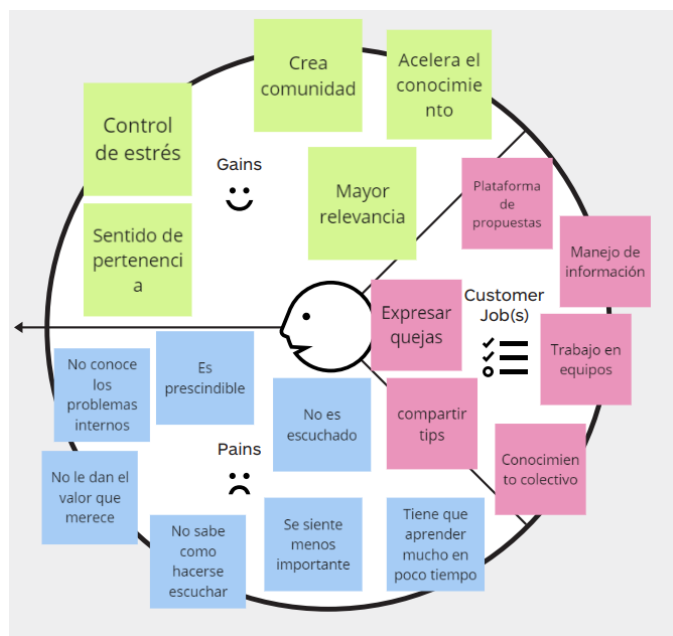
Crea comunidad

Acelera el conocimiento

Control de estrés

Gains

Mayor relevancia

Plataforma de propuestas

Sentido de pertenencia

Manejo de información

Expresar quejas

Customer Job(s)

Trabajo en equipos

No conoce los problemas internos

Es prescindible

No es escuchado

compartir tips

Pains

Conocimiento colectivo

No le dan el valor que merece

No sabe como hacerse escuchar

Se siente menos importante

Tiene que aprender mucho en poco tiempo